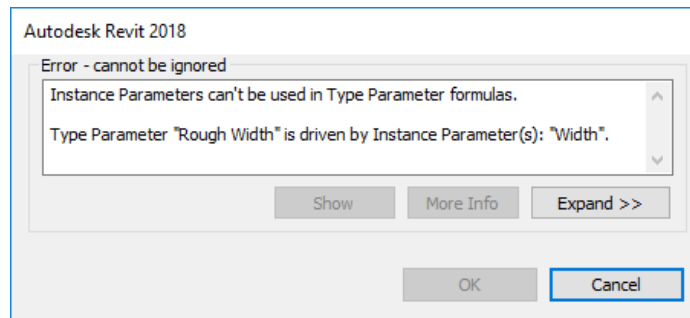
Autodesk Revit 2018

Error - cannot be ignored

Instance Parameters can't be used in Type Parameter formulas.

Type Parameter "Rough Width" is driven by Instance Parameter(s): "Width".

Show

More Info

Expand >>

OK

Cancel